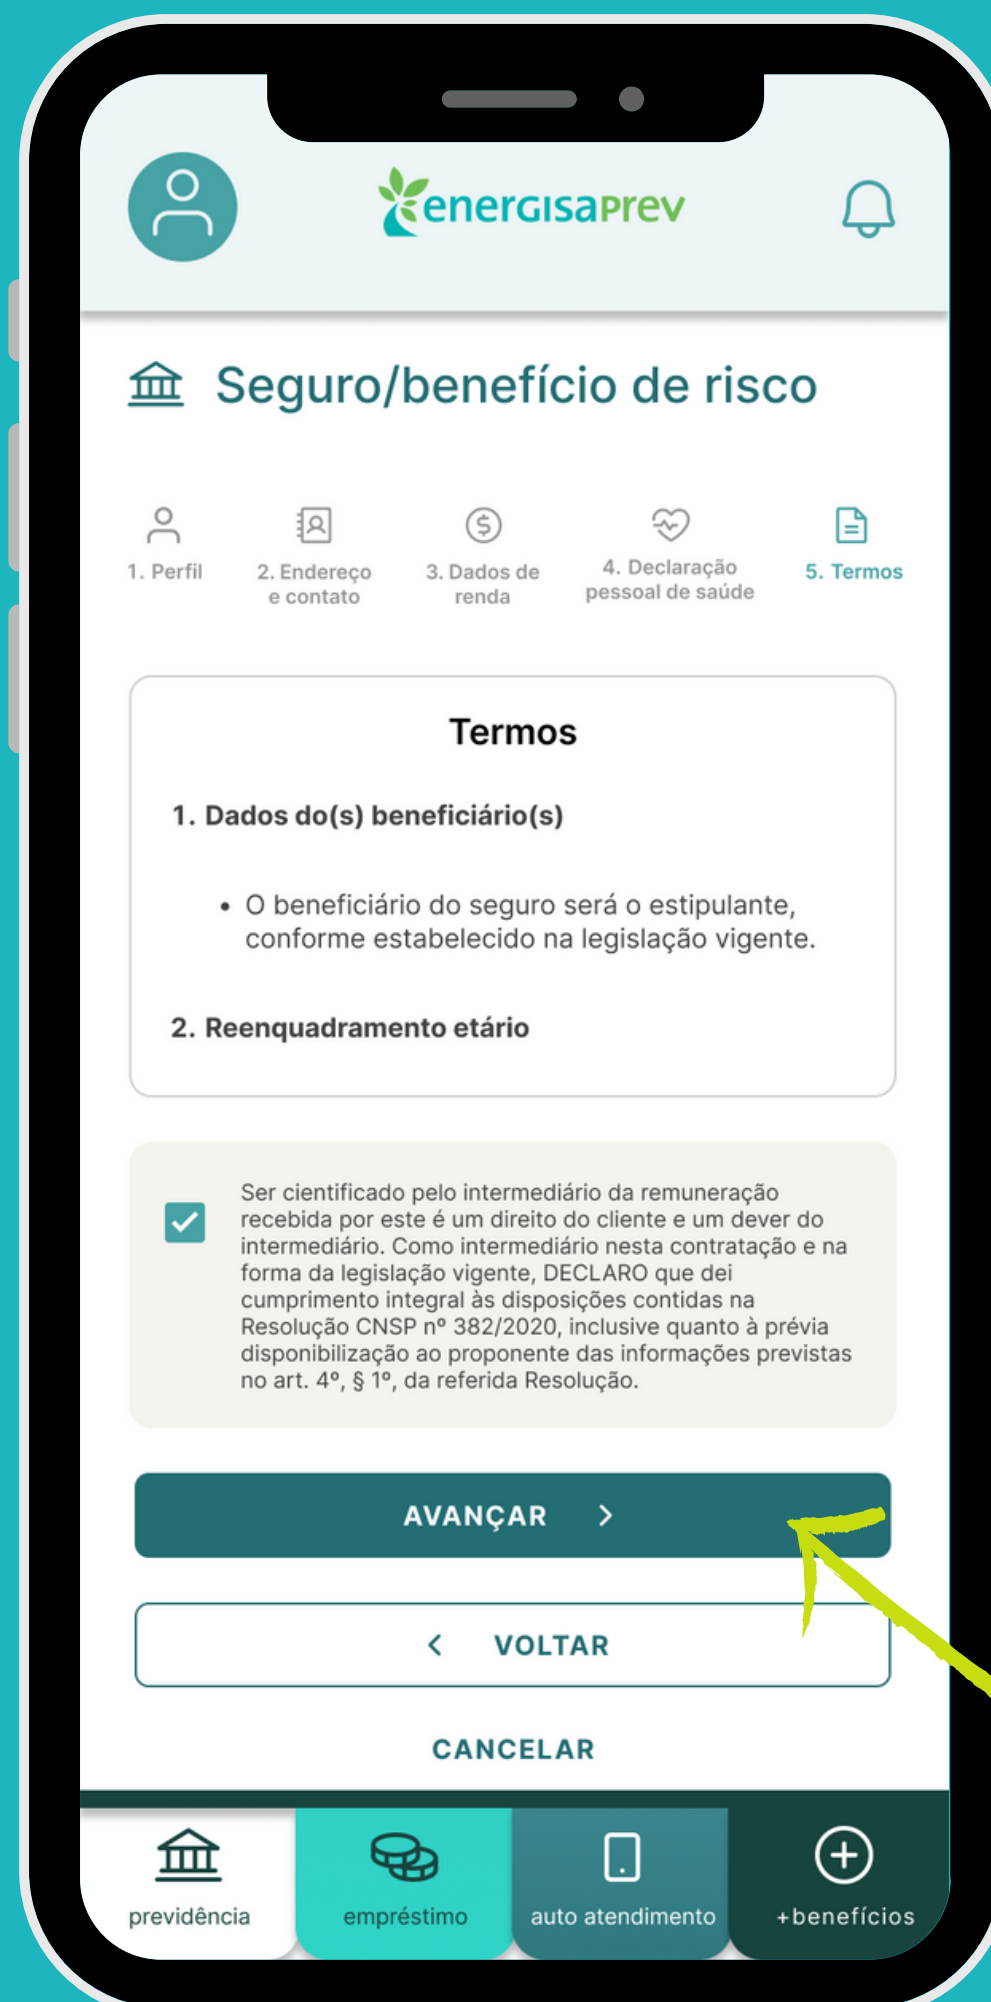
energisaprev

Seguro/benefício de risco

1. Perfil
2. Endereço e contato
3. Dados de renda
4. Declaração pessoal de saúde
5. Termos

Termos

1. Dados do(s) beneficiário(s)

• O beneficiário do seguro será o estipulante, conforme estabelecido na legislação vigente.

2. Reenquadramento etário

Ser cientificado pelo intermediário da remuneração recebida por este é um direito do cliente e um dever do intermediário. Como intermediário nesta contratação e na forma da legislação vigente, DECLARO que dei cumprimento integral às disposições contidas na Resolução CNSP nº 382/2020, inclusive quanto à prévia disponibilização ao proponente das informações previstas no art. 4º, § 1º, da referida Resolução.

AVANÇAR >

< VOLTAR

CANCELAR

previdência
empréstimo
auto atendimento
+benefícios